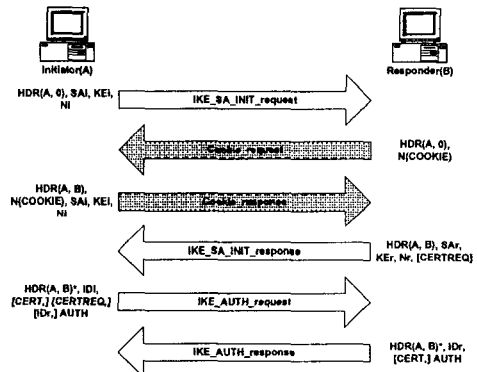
Initiator(A)

Responder(B)

HDR(A, 0), SAi, KEi, Ni

IKE_SA_INIT_request

Cookie_request

HDR(A, 0), N(COOKIE)

HDR(A, B), N(COOKIE), SAi, KEi, Ni

Cookie_response

IKE_SA_INIT_response

HDR(A, B), SAr, KEr, Nr, [CERTREQ]

HDR(A, B)*, IDi, [CERT,] [CERTREQ,] [IDr,] AUTH

IKE_AUTH_request

IKE_AUTH_response

HDR(A, B)*, IDr, [CERT,] AUTH